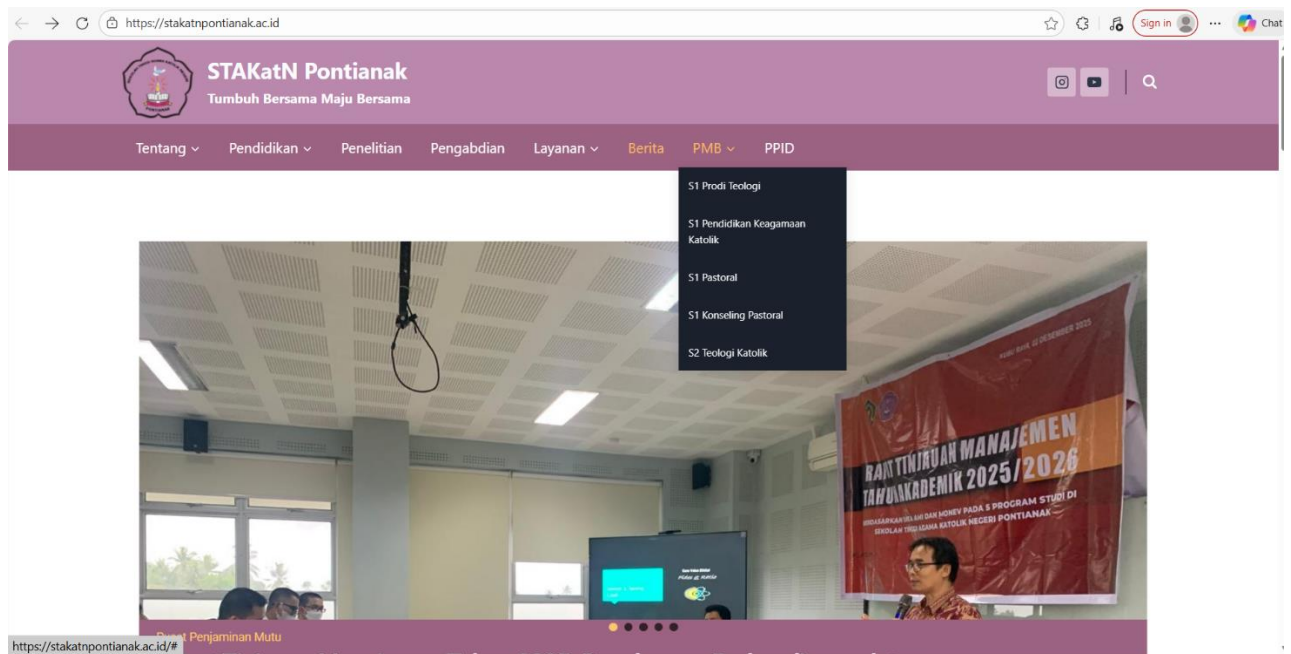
https://stakatnpontianak.ac.id

Sign in

Chat

STAKatN Pontianak
Tumbuh Bersama Maju Bersama

Tentang
Pendidikan
Penelitian
Pengabdian
Layanan
Berita
PMB
PPID

S1 Prodi Teologi
S1 Pendidikan Keagamaan Katolik
S1 Pastoral
S1 Konseling Pastoral
S2 Teologi Katolik

RAPAT TINJAUAN MANAJEMEN
TAHUN AKADEMIK 2025/2026
BERDASARKAN AMI DAN MONEV PADA 5 PROGRAM STUDI DI SEKOLAH TINGGI AGAMA KATOLIK NEGERI PONTIANAK

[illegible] Penjaminan Mutu

https://stakatnpontianak.ac.id/#